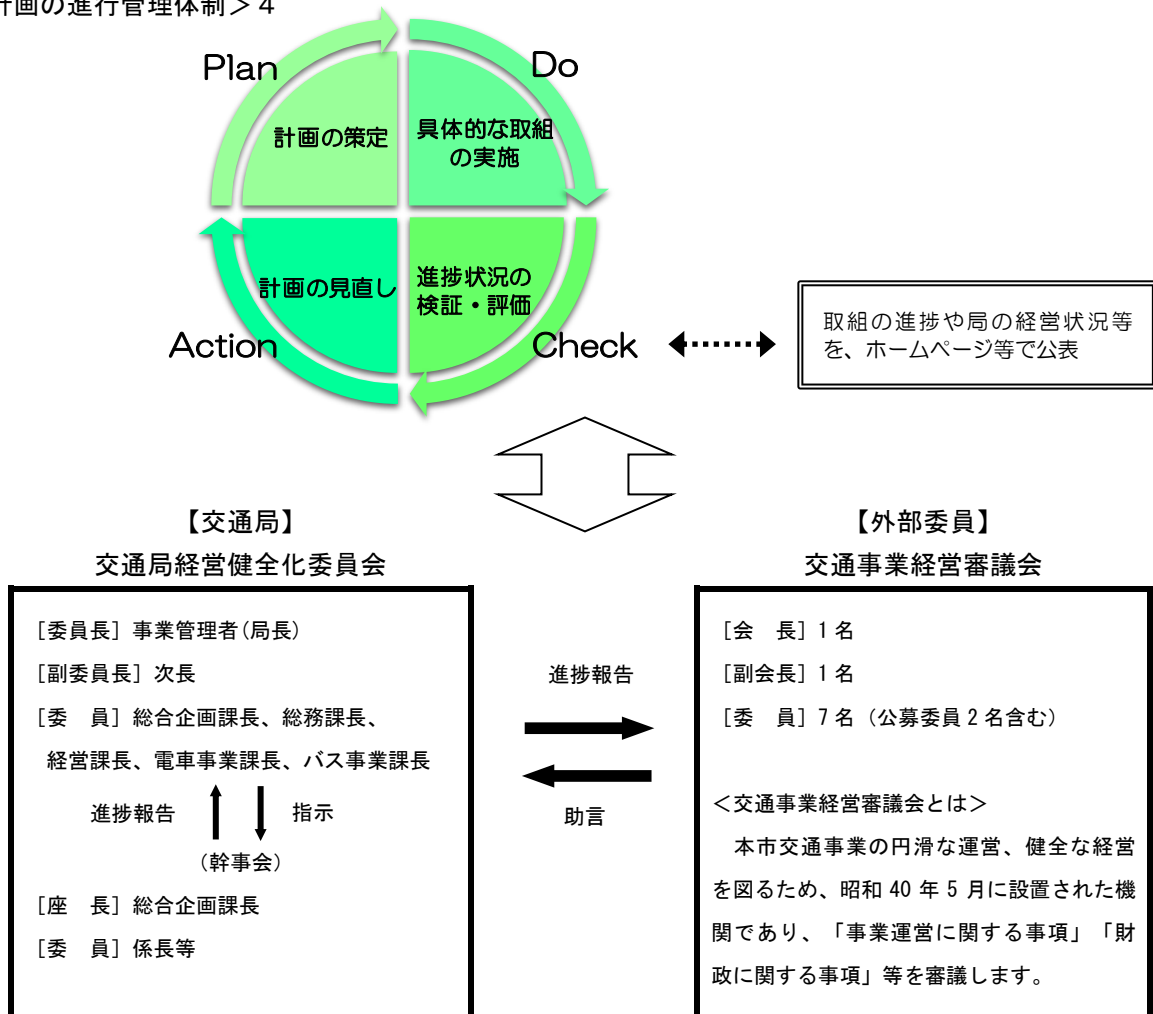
計画の進行管理体制＞4

Plan

Do

計画の策定

具体的な取組の実施

計画の見直し

進捗状況の検証・評価

Action

Check

取組の進捗や局の経営状況等を、ホームページ等で公表

【交通局】
交通局経営健全化委員会

［委員長］事業管理者(局長)
［副委員長］次長
［委　員］総合企画課長、総務課長、経営課長、電車事業課長、バス事業課長

進捗報告　指示

（幹事会）
［座　長］総合企画課長
［委　員］係長等

進捗報告

助言

【外部委員】
交通事業経営審議会

［会　長］1名
［副会長］1名
［委　員］7名（公募委員2名含む）

＜交通事業経営審議会とは＞
本市交通事業の円滑な運営、健全な経営を図るため、昭和40年5月に設置された機関であり、「事業運営に関する事項」「財政に関する事項」等を審議します。